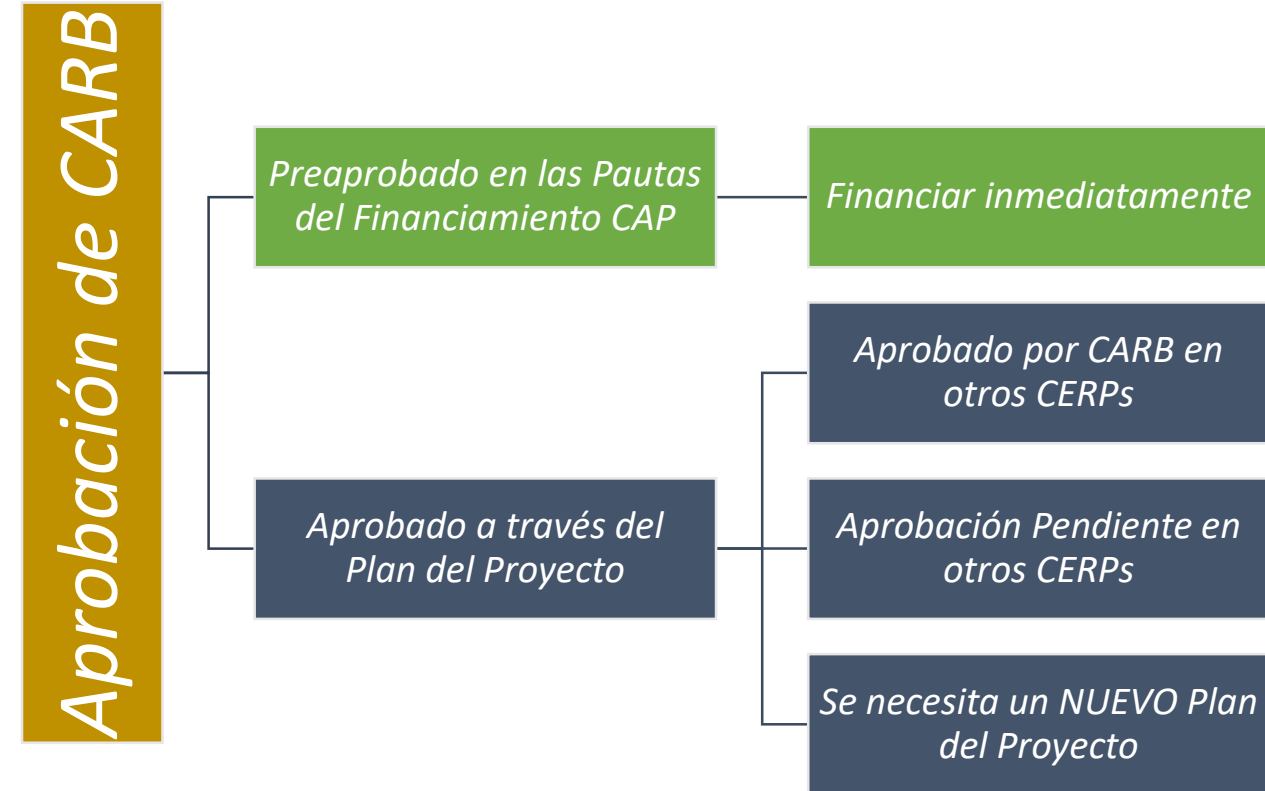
Aprobación de CARB

Preaprobado en las Pautas del Financiamiento CAP

Financiar inmediatamente

Aprobado a través del Plan del Proyecto

Aprobado por CARB en otros CERPs

Aprobación Pendiente en otros CERPs

Se necesita un NUEVO Plan del Proyecto